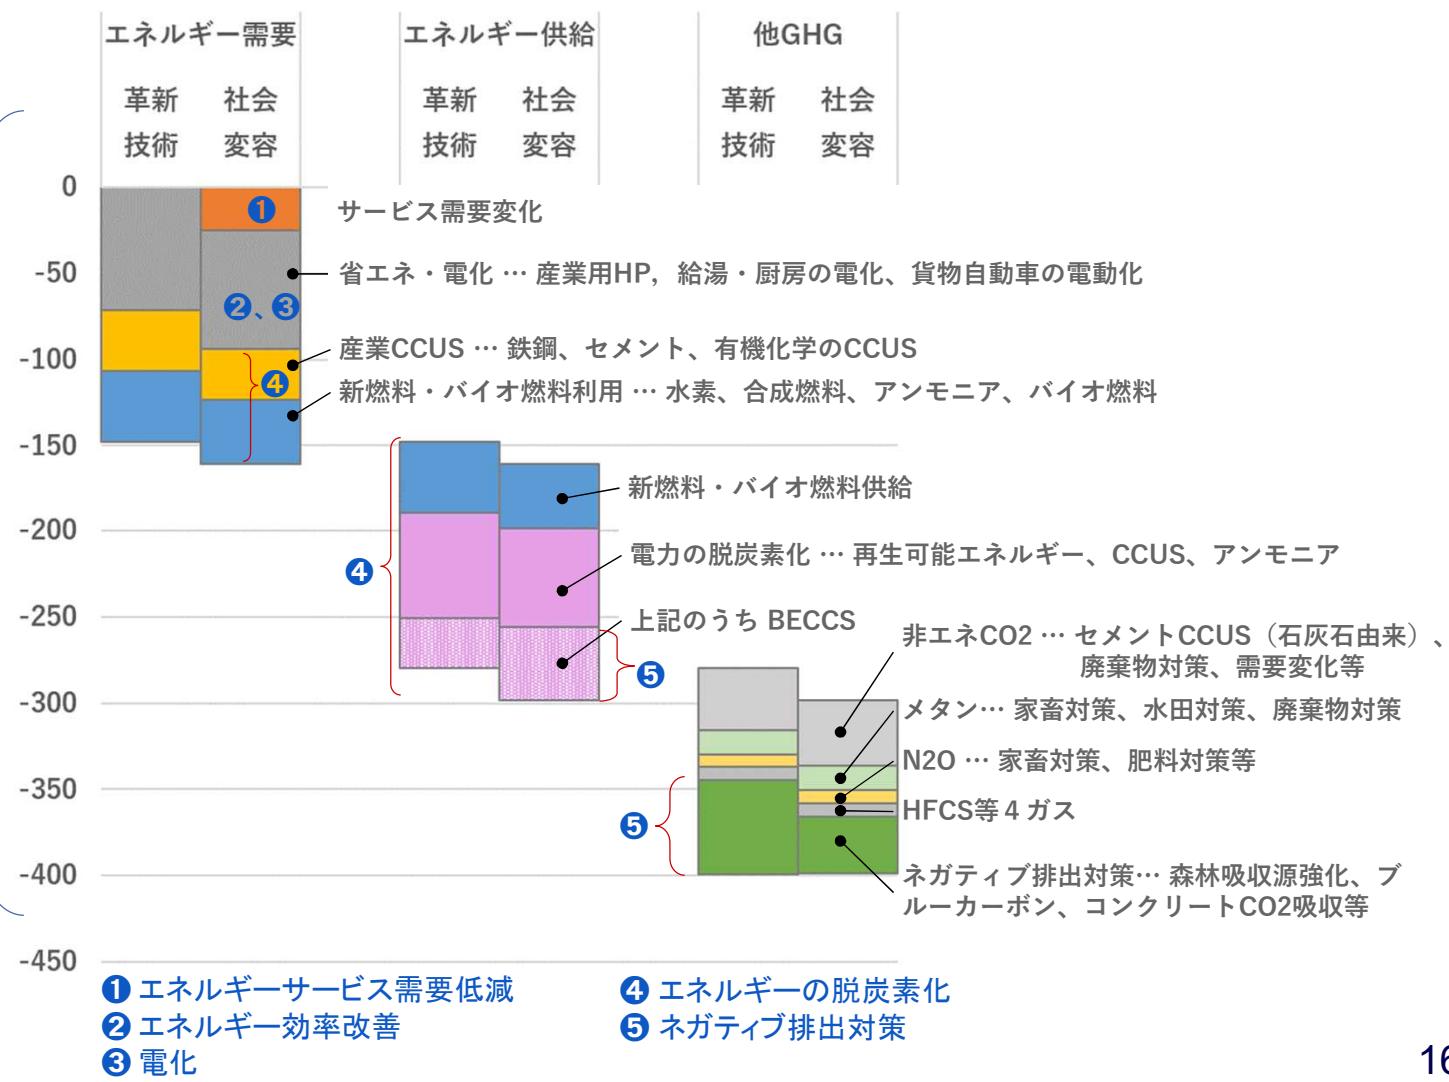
| エネルギー需要 | | エネルギー供給 | | 他GHG | |
|---|---|---|---|---|---|
| 革新技術 | 社会変容 | 革新技術 | 社会変容 | 革新技術 | 社会変容 |

0
-50
-100
-150
-200
-250
-300
-350
-400
-450

❶
❷、❸
❹
❹
❺
❺

サービス需要変化
省エネ・電化 … 産業用HP，給湯・厨房の電化、貨物自動車の電動化
産業CCUS … 鉄鋼、セメント、有機化学のCCUS
新燃料・バイオ燃料利用 … 水素、合成燃料、アンモニア、バイオ燃料
新燃料・バイオ燃料供給
電力の脱炭素化 … 再生可能エネルギー、CCUS、アンモニア
上記のうち BECCS
非エネCO2 … セメントCCUS（石灰石由来）、廃棄物対策、需要変化等
メタン… 家畜対策、水田対策、廃棄物対策
N2O … 家畜対策、肥料対策等
HFCS等４ガス
ネガティブ排出対策… 森林吸収源強化、ブルーカーボン、コンクリートCO2吸収等

❶ エネルギーサービス需要低減
❷ エネルギー効率改善
❸ 電化
❹ エネルギーの脱炭素化
❺ ネガティブ排出対策

16